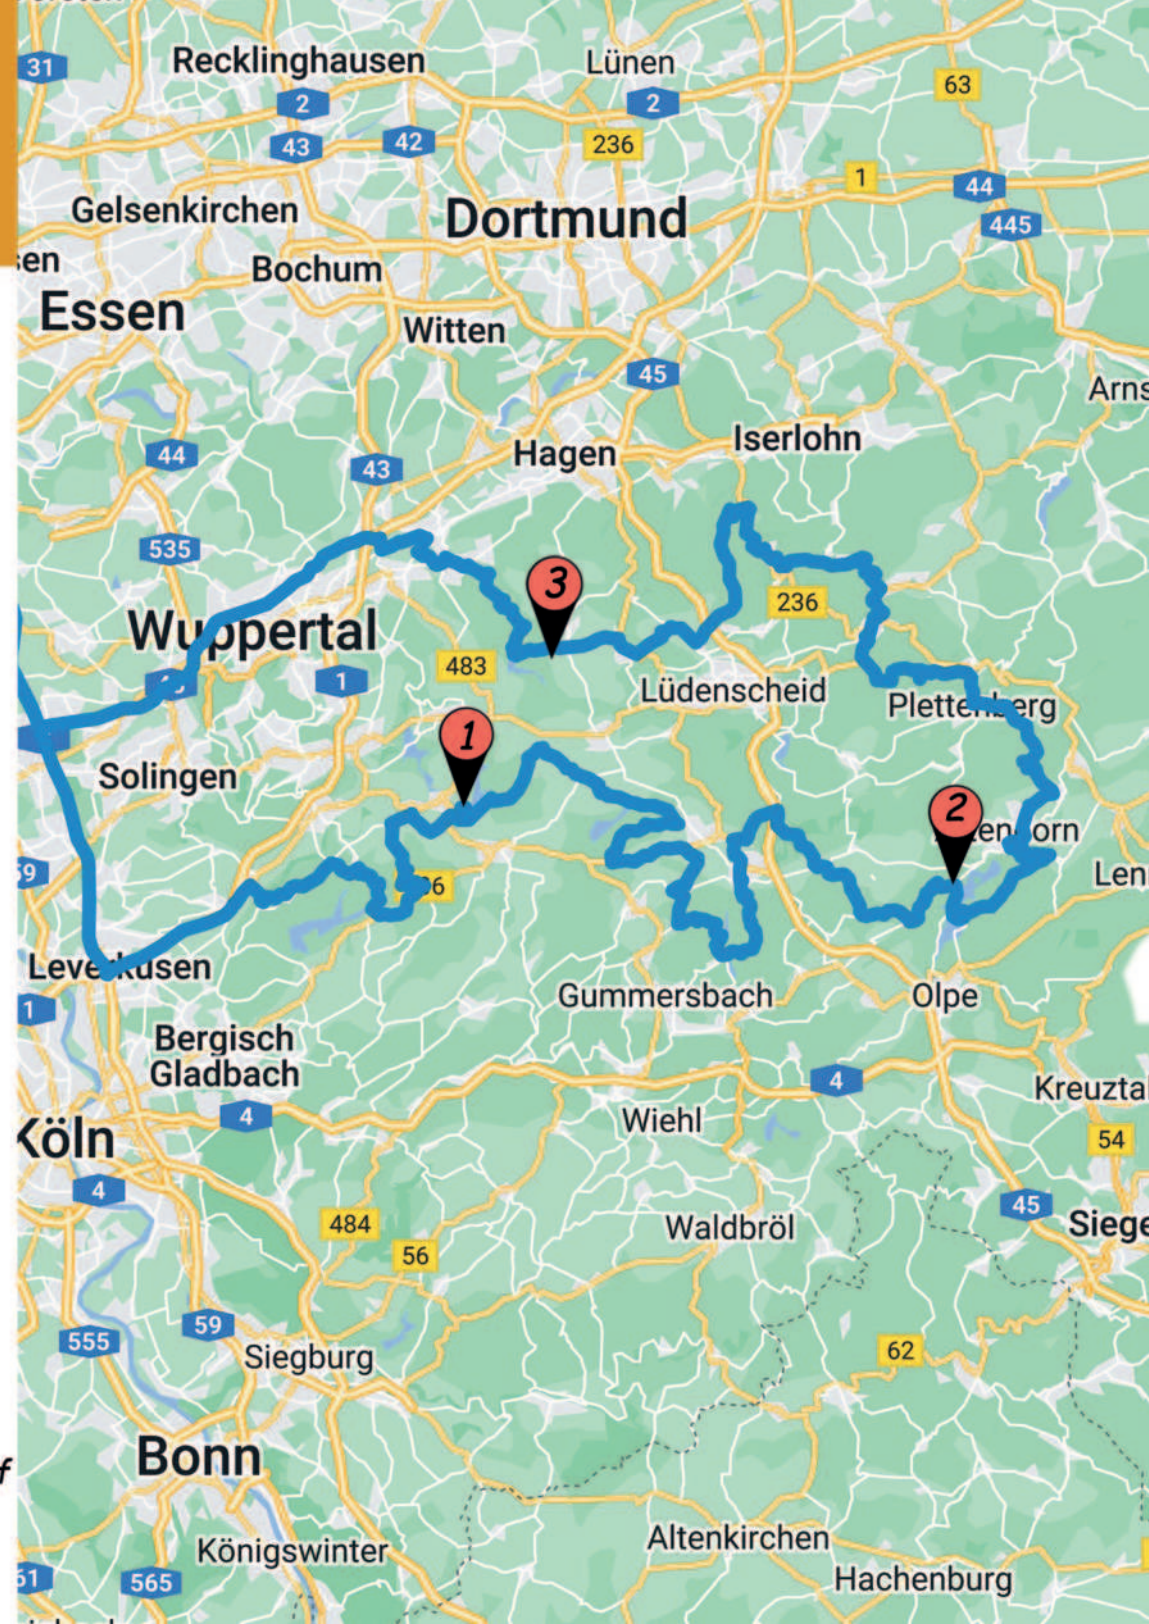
31
Recklinghausen
Lünen
2
2
63
43
42
236
1
44
Gelsenkirchen
Dortmund
445
sen
Bochum
Essen
Witten
45
Arns
Hagen
Iserlohn
44
43
535
3
236
Wuppertal
483
1
Lüdenscheid
Plette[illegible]erg
1
Solingen
2
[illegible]en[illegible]orn
59
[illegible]6
Len
Leve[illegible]usen
Gummersbach
Olpe
1
Bergisch Gladbach
4
Kreuztal
4
Köln
Wiehl
54
4
45
484
Waldbröl
Siege
56
555
59
Siegburg
62
Bonn
f
Altenkirchen
Königswinter
61
565
Hachenburg